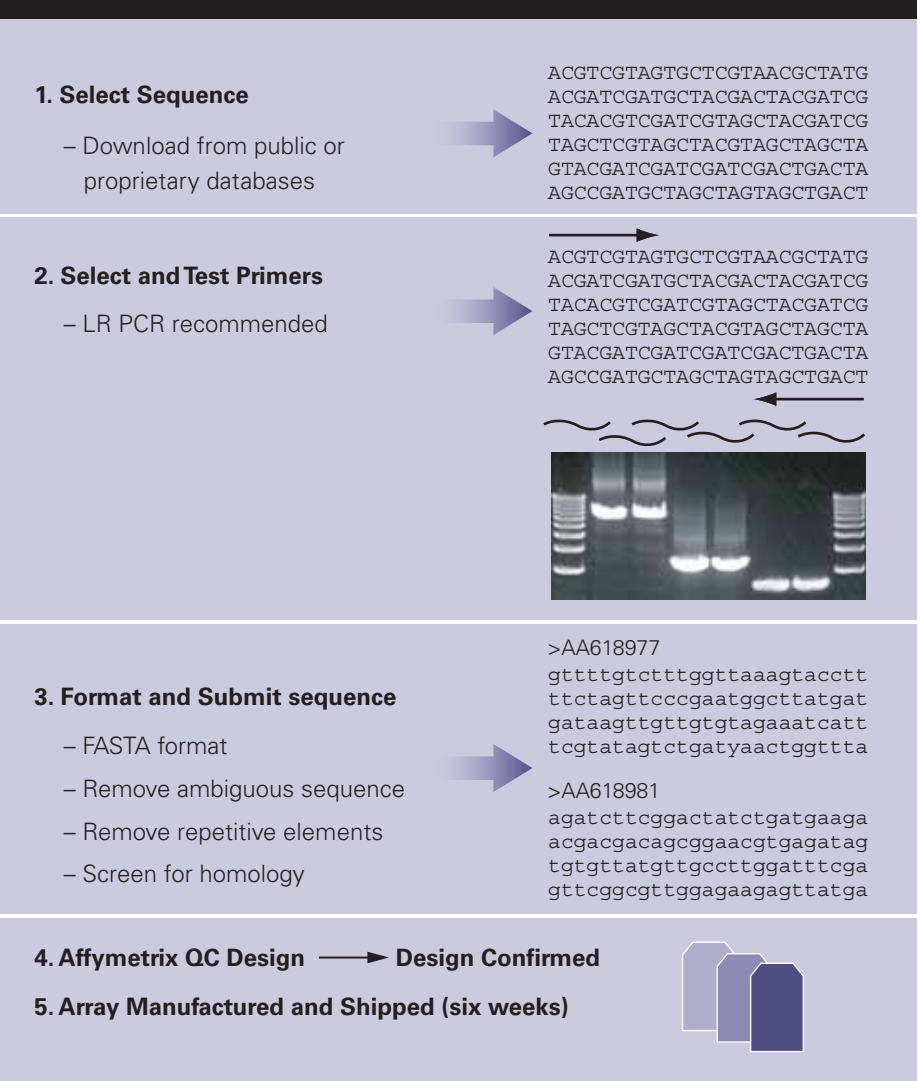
1. Select Sequence

– Download from public or proprietary databases

ACGTCGTAGTGCTCGTAACGCTATG
ACGATCGATGCTACGACTACGATCG
TACACGTCGATCGTAGCTACGATCG
TAGCTCGTAGCTACGTAGCTAGCTA
GTACGATCGATCGATCGACTGACTA
AGCCGATGCTAGCTAGTAGCTGACT

2. Select and Test Primers

– LR PCR recommended

ACGTCGTAGTGCTCGTAACGCTATG
ACGATCGATGCTACGACTACGATCG
TACACGTCGATCGTAGCTACGATCG
TAGCTCGTAGCTACGTAGCTAGCTA
GTACGATCGATCGATCGACTGACTA
AGCCGATGCTAGCTAGTAGCTGACT

3. Format and Submit sequence

– FASTA format

– Remove ambiguous sequence

– Remove repetitive elements

– Screen for homology

>AA618977
gttttgtctttggttaaagtacctt
ttctagttcccgaatggcttatgat
gataagttgttgtgtagaaatcatt
tcgtatagtctgatyaactggttta

>AA618981
agatcttcggactatctgatgaaga
acgacgacagcggaacgtgagatag
tgtgttatgttgccttggatttcga
gttcggcgttggagaagagttatga

4. Affymetrix QC Design ⟶ Design Confirmed

5. Array Manufactured and Shipped (six weeks)